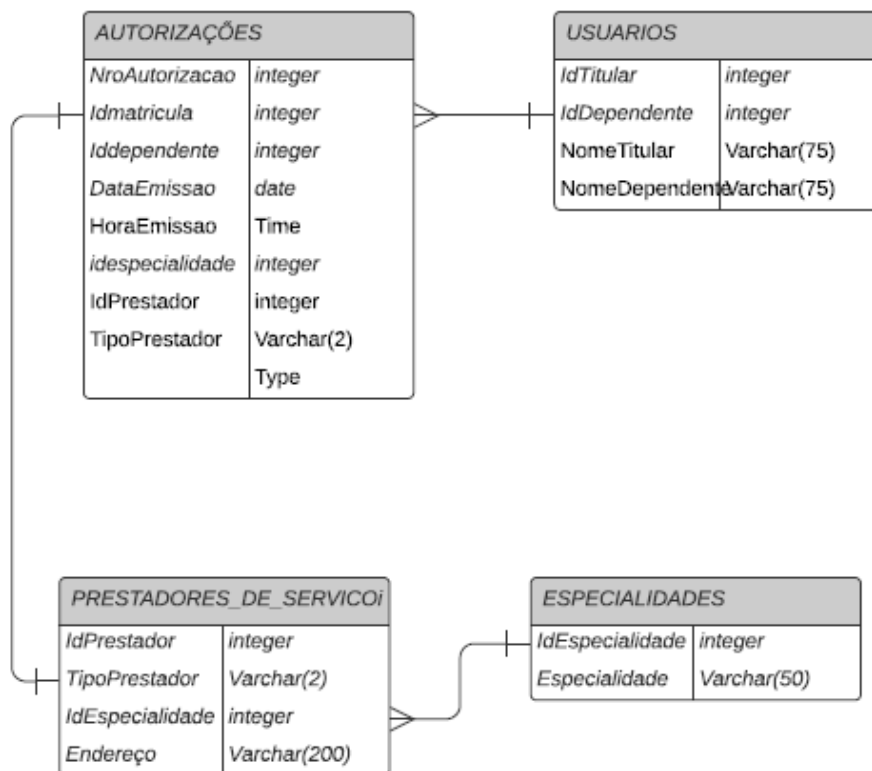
AUTORIZAÇÕES

| NroAutorizacao | integer |
|---|---|
| Idmatricula | integer |
| Iddependente | integer |
| DataEmissao | date |
| HoraEmissao | Time |
| idespecialidade | integer |
| IdPrestador | integer |
| TipoPrestador | Varchar(2) |
| | Type |

USUARIOS

| IdTitular | integer |
|---|---|
| IdDependente | integer |
| NomeTitular | Varchar(75) |
| NomeDependente | Varchar(75) |

PRESTADORES_DE_SERVICOi

| IdPrestador | integer |
|---|---|
| TipoPrestador | Varchar(2) |
| IdEspecialidade | integer |
| Endereço | Varchar(200) |

ESPECIALIDADES

| IdEspecialidade | integer |
|---|---|
| Especialidade | Varchar(50) |